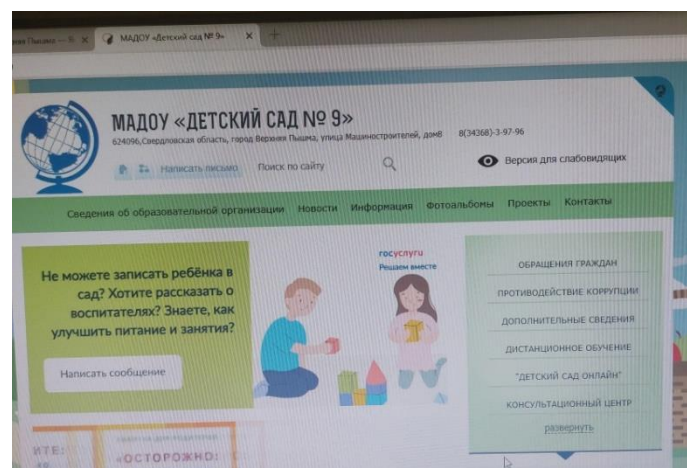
зная Пышма — В ×
МАДОУ «Детский сад № 9» ×

МАДОУ «ДЕТСКИЙ САД № 9»
624096,Свердловская область, город Верхняя Пышма, улица Машиностроителей, дом8 8(34368)-3-97-96

Написать письмо Поиск по сайту
Версия для слабовидящих

Сведения об образовательной организации Новости Информация Фотоальбомы Проекты Контакты

Не можете записать ребёнка в сад? Хотите рассказать о воспитателях? Знаете, как улучшить питание и занятия?

Написать сообщение

госуслуги
Решаем вместе

ОБРАЩЕНИЯ ГРАЖДАН
ПРОТИВОДЕЙСТВИЕ КОРРУПЦИИ
ДОПОЛНИТЕЛЬНЫЕ СВЕДЕНИЯ
ДИСТАНЦИОННОЕ ОБУЧЕНИЕ
"ДЕТСКИЙ САД ОНЛАЙН"
КОНСУЛЬТАЦИОННЫЙ ЦЕНТР
развернуть

ИТЕ:
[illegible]
«ОСТОРОЖНО: